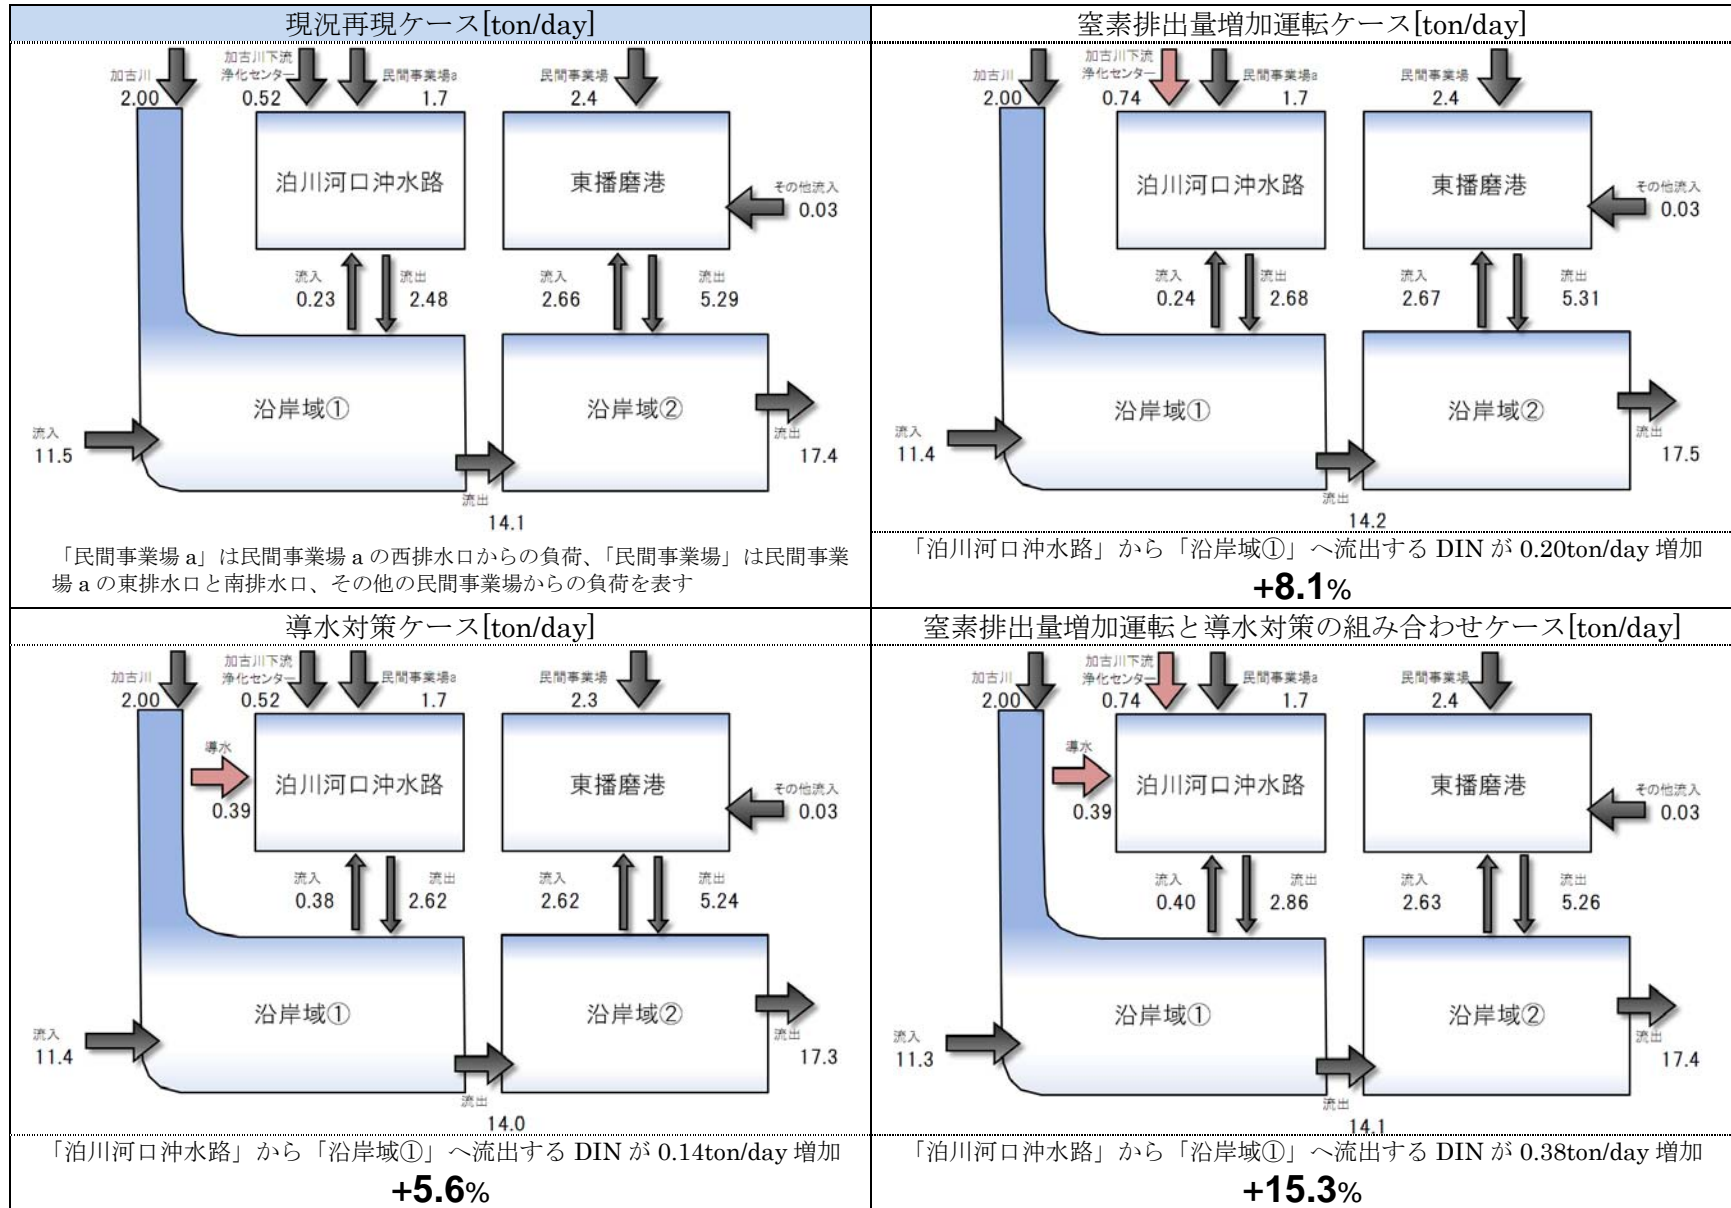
現況再現ケース[ton/day]

加古川 2.00
加古川下流浄化センター 0.52
民間事業場a 1.7
民間事業場 2.4
泊川河口沖水路
東播磨港
その他流入 0.03
流入 0.23
流出 2.48
流入 2.66
流出 5.29
沿岸域①
沿岸域②
流入 11.5
流出 17.4
流出 14.1

「民間事業場 a」は民間事業場 a の西排水口からの負荷、「民間事業場」は民間事業場 a の東排水口と南排水口、その他の民間事業場からの負荷を表す

窒素排出量増加運転ケース[ton/day]

加古川 2.00
加古川下流浄化センター 0.74
民間事業場a 1.7
民間事業場 2.4
泊川河口沖水路
東播磨港
その他流入 0.03
流入 0.24
流出 2.68
流入 2.67
流出 5.31
沿岸域①
沿岸域②
流入 11.4
流出 17.5
流出 14.2

「泊川河口沖水路」から「沿岸域①」へ流出する DIN が 0.20ton/day 増加
+8.1%

導水対策ケース[ton/day]

加古川 2.00
加古川下流浄化センター 0.52
民間事業場a 1.7
民間事業場 2.3
導水 0.39
泊川河口沖水路
東播磨港
その他流入 0.03
流入 0.38
流出 2.62
流入 2.62
流出 5.24
沿岸域①
沿岸域②
流入 11.4
流出 17.3
流出 14.0

「泊川河口沖水路」から「沿岸域①」へ流出する DIN が 0.14ton/day 増加
+5.6%

窒素排出量増加運転と導水対策の組み合わせケース[ton/day]

加古川 2.00
加古川下流浄化センター 0.74
民間事業場a 1.7
民間事業場 2.4
導水 0.39
泊川河口沖水路
東播磨港
その他流入 0.03
流入 0.40
流出 2.86
流入 2.63
流出 5.26
沿岸域①
沿岸域②
流入 11.3
流出 17.4
流出 14.1

「泊川河口沖水路」から「沿岸域①」へ流出する DIN が 0.38ton/day 増加
+15.3%